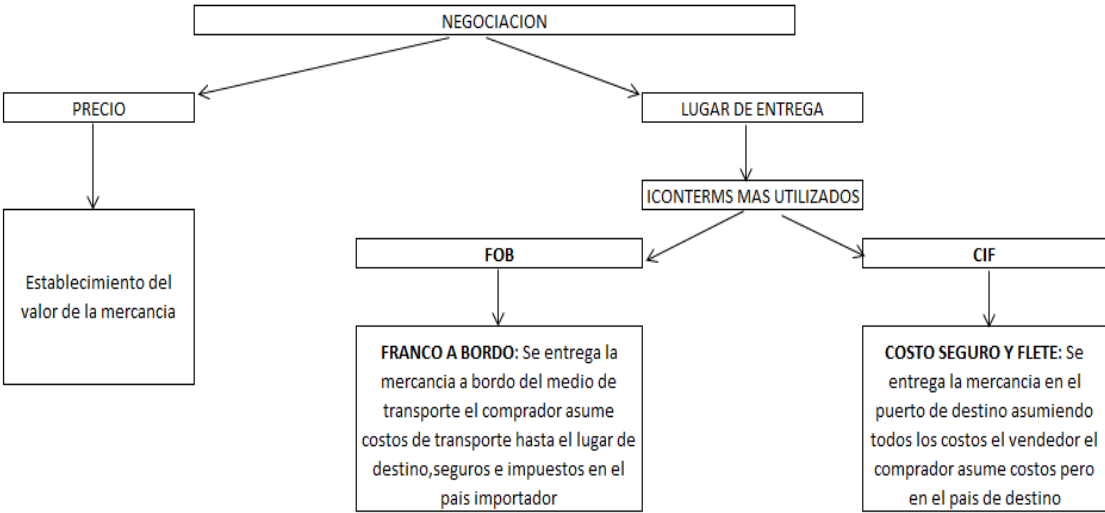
NEGOCIACION

PRECIO

Establecimiento del valor de la mercancia

LUGAR DE ENTREGA

ICONTERMS MAS UTILIZADOS

FOB

FRANCO A BORDO: Se entrega la mercancia a bordo del medio de transporte el comprador asume costos de transporte hasta el lugar de destino,seguros e impuestos en el pais importador

CIF

COSTO SEGURO Y FLETE: Se entrega la mercancia en el puerto de destino asumiendo todos los costos el vendedor el comprador asume costos pero en el pais de destino